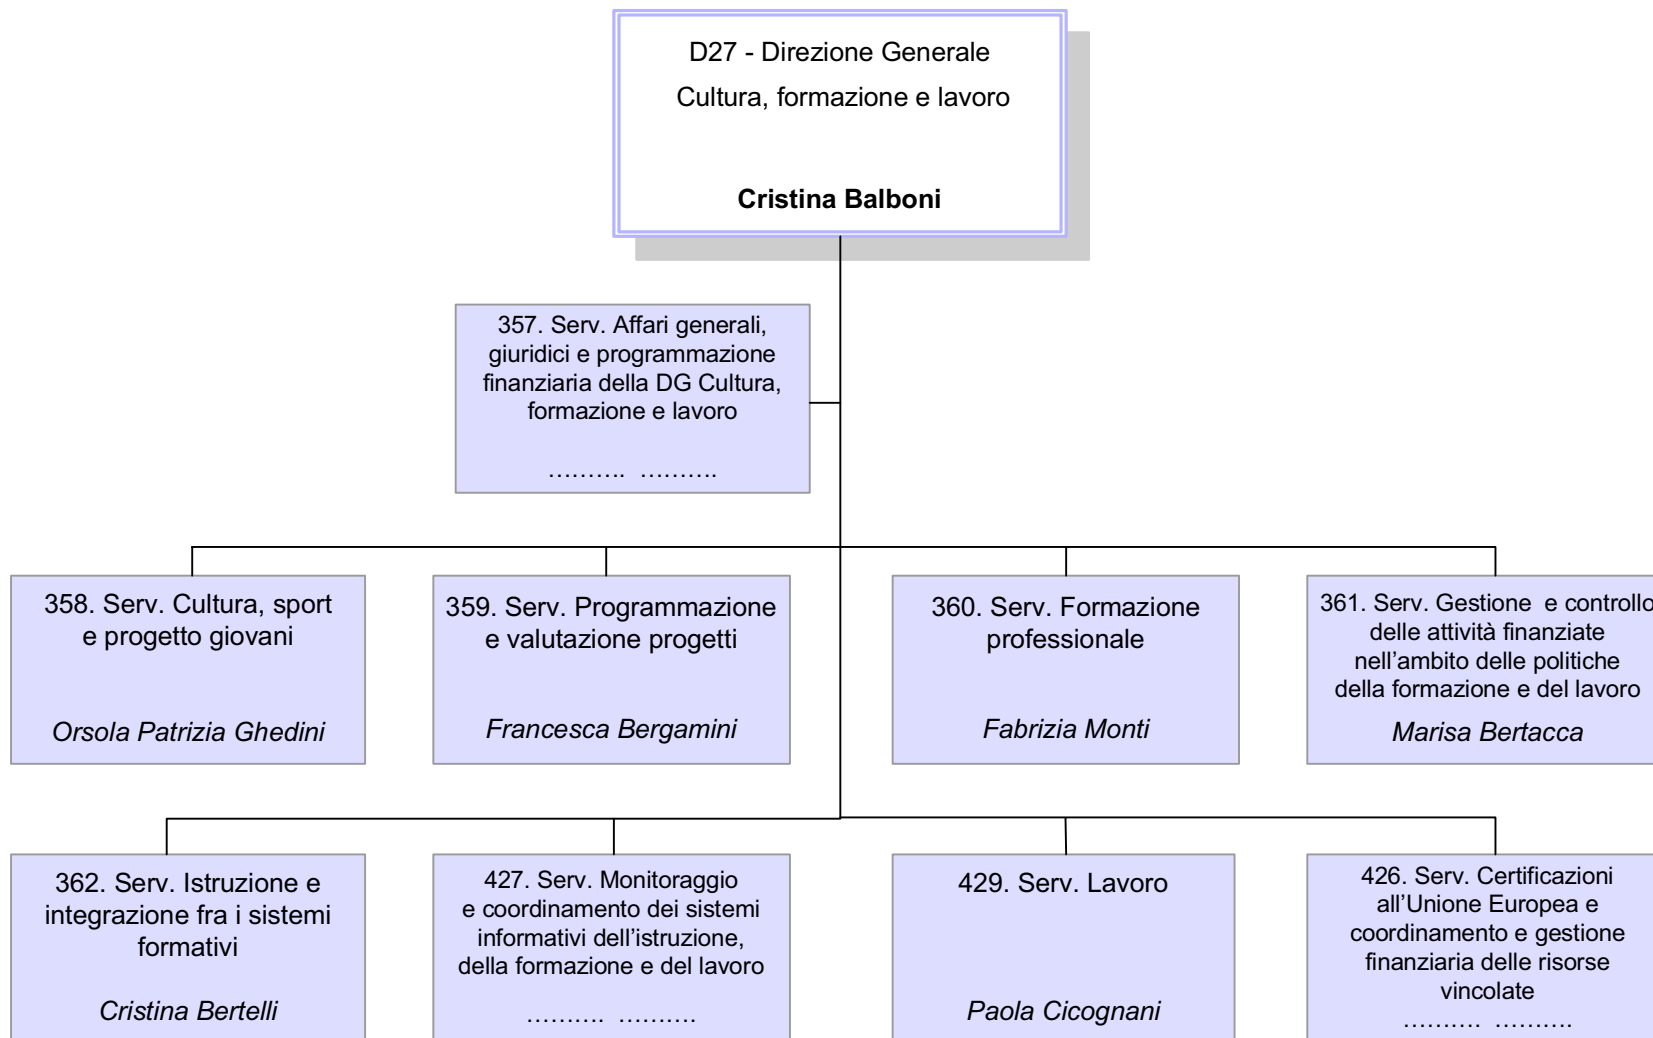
D27 - Direzione Generale
Cultura, formazione e lavoro

**Cristina Balboni**

357. Serv. Affari generali, giuridici e programmazione finanziaria della DG Cultura, formazione e lavoro

………. ……….

358. Serv. Cultura, sport e progetto giovani

*Orsola Patrizia Ghedini*

359. Serv. Programmazione e valutazione progetti

*Francesca Bergamini*

360. Serv. Formazione professionale

*Fabrizia Monti*

361. Serv. Gestione e controllo delle attività finanziate nell'ambito delle politiche della formazione e del lavoro

*Marisa Bertacca*

362. Serv. Istruzione e integrazione fra i sistemi formativi

*Cristina Bertelli*

427. Serv. Monitoraggio e coordinamento dei sistemi informativi dell'istruzione, della formazione e del lavoro

………. ……….

429. Serv. Lavoro

*Paola Cicognani*

426. Serv. Certificazioni all'Unione Europea e coordinamento e gestione finanziaria delle risorse vincolate

………. ……….